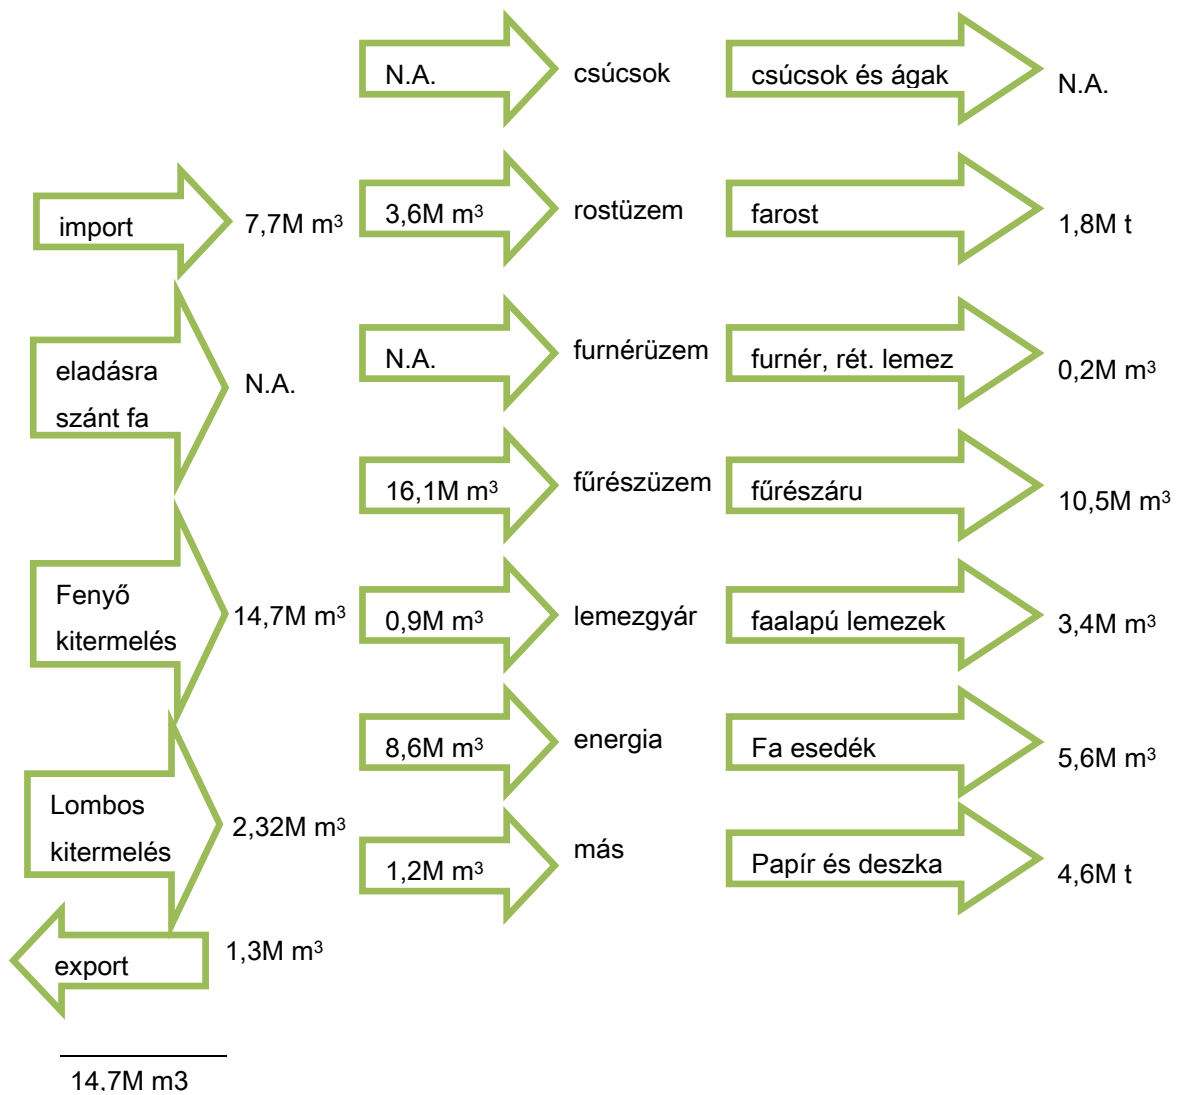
N.A. csúcsok csúcsok és ágak N.A.

import 7,7M $m^3$ 3,6M $m^3$ rostüzem farost 1,8M t

eladásra szánt fa N.A. N.A. furnérüzem furnér, rét. lemez 0,2M $m^3$

16,1M $m^3$ fűrészüzem fűrészáru 10,5M $m^3$

Fenyő kitermelés 14,7M $m^3$ 0,9M $m^3$ lemezgyár faalapú lemezek 3,4M $m^3$

8,6M $m^3$ energia Fa esedék 5,6M $m^3$

Lombos kitermelés 2,32M $m^3$ 1,2M $m^3$ más Papír és deszka 4,6M t

export 1,3M $m^3$

14,7M m3